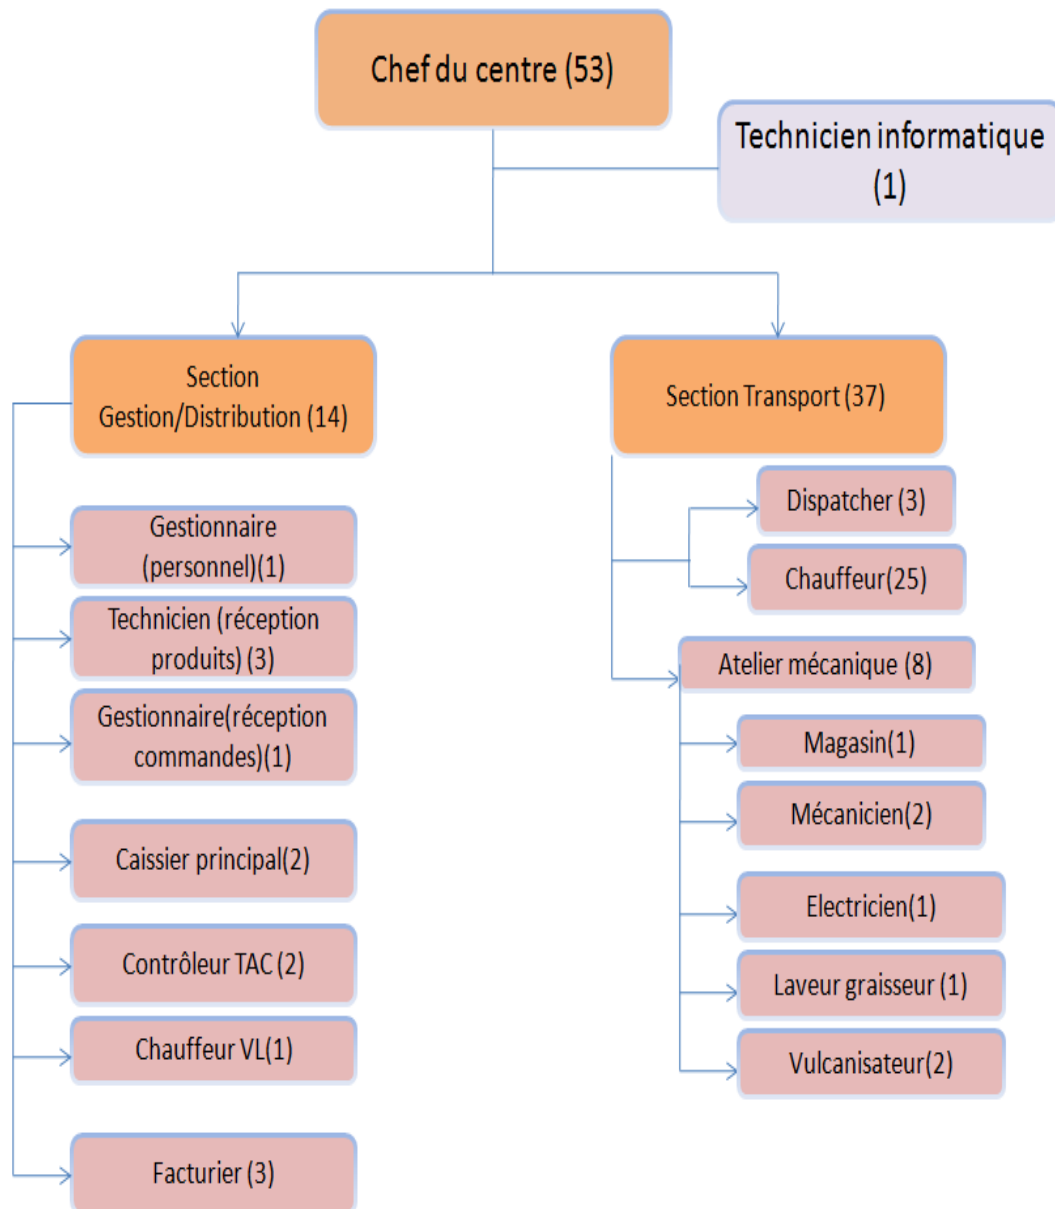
Chef du centre (53)

Technicien informatique (1)

Section Gestion/Distribution (14)

Gestionnaire (personnel)(1)

Technicien (réception produits) (3)

Gestionnaire(réception commandes)(1)

Caissier principal(2)

Contrôleur TAC (2)

Chauffeur VL(1)

Facturier (3)

Section Transport (37)

Dispatcher (3)

Chauffeur(25)

Atelier mécanique (8)

Magasin(1)

Mécanicien(2)

Electricien(1)

Laveur graisseur (1)

Vulcanisateur(2)